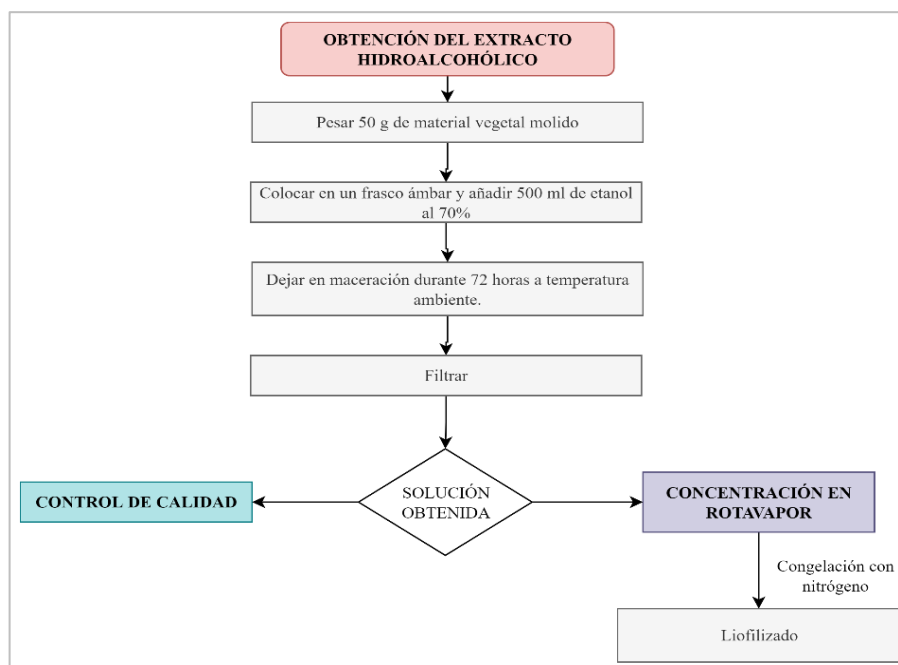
OBTENCIÓN DEL EXTRACTO HIDROALCOHÓLICO

Pesar 50 g de material vegetal molido

Colocar en un frasco ámbar y añadir 500 ml de etanol al 70%

Dejar en maceración durante 72 horas a temperatura ambiente.

Filtrar

CONTROL DE CALIDAD

SOLUCIÓN OBTENIDA

CONCENTRACIÓN EN ROTAVAPOR

Congelación con nitrógeno

Liofilizado